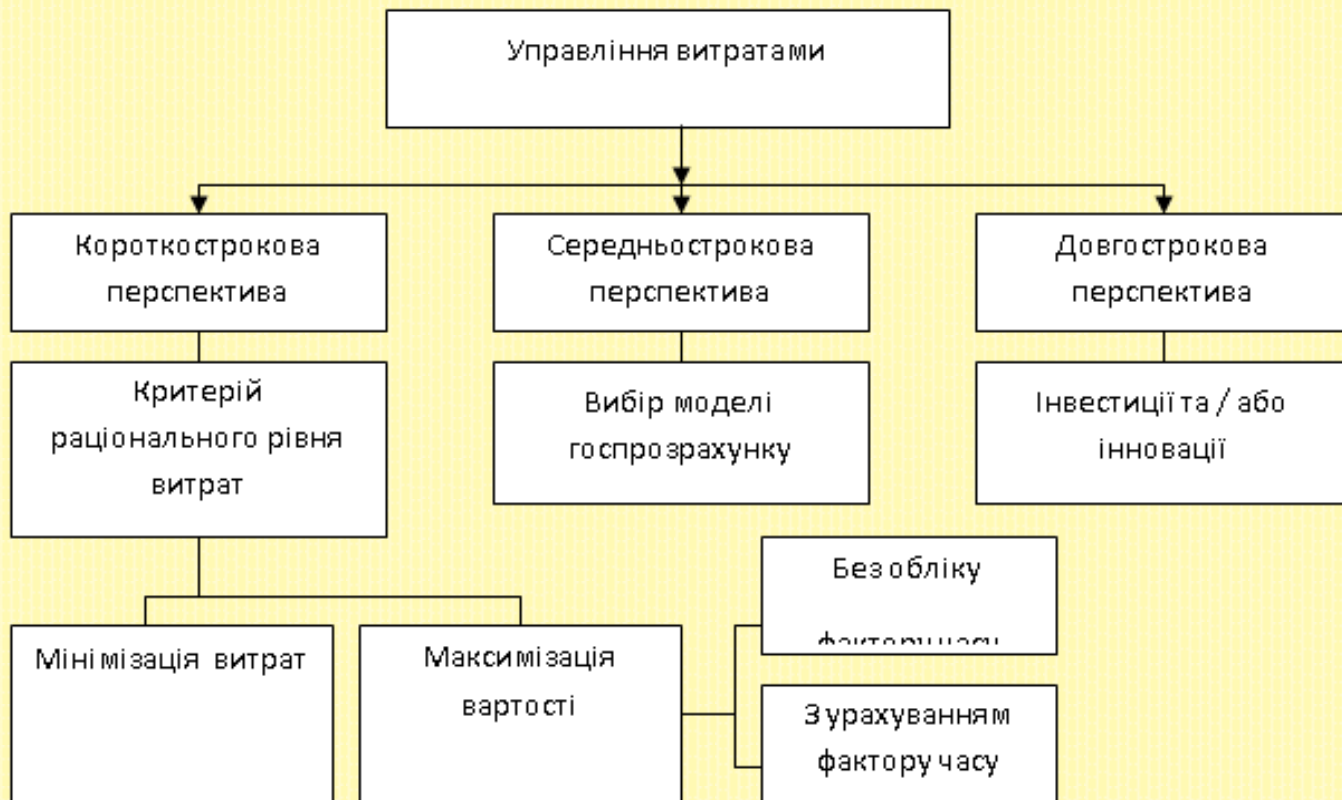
Управління витратами

Короткострокова перспектива

Середньострокова перспектива

Довгострокова перспектива

Критерій раціонального рівня витрат

Вибір моделі госпрозрахунку

Інвестиції та / або інновації

Без обліку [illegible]

Мінімізація витрат

Максимізація вартості

З урахуванням фактору часу